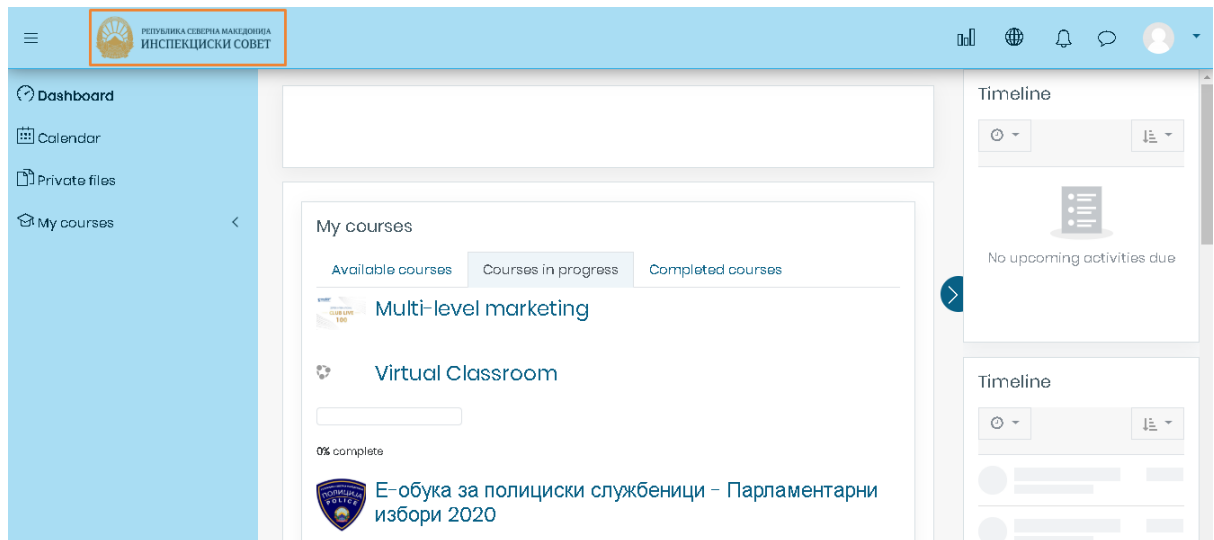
РЕПУБЛИКА СЕВЕРНА МАКЕДОНИЈА
ИНСПЕКЦИСКИ СОВЕТ

Dashboard

Calendar

Private files

My courses

My courses

Available courses
Courses in progress
Completed courses

Multi-level marketing

Virtual Classroom

0% complete

Е-обука за полициски службеници - Парламентарни избори 2020

Timeline

No upcoming activities due

Timeline